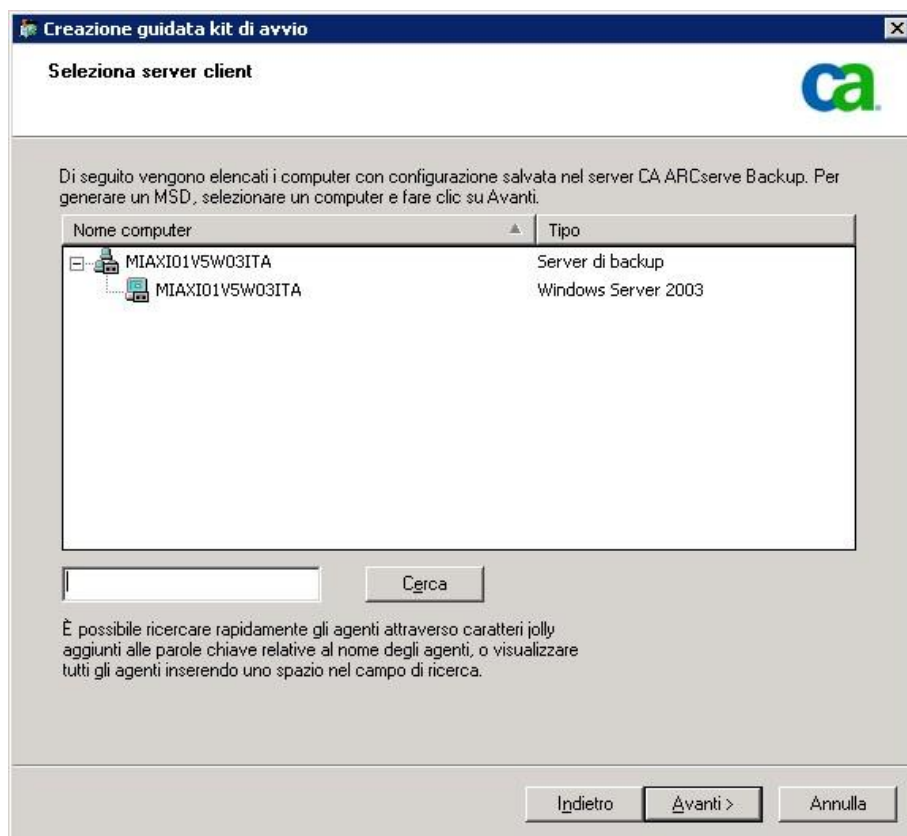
Creazione guidata kit di avvio

Seleziona server client

ca

Di seguito vengono elencati i computer con configurazione salvata nel server CA ARCserve Backup. Per generare un MSD, selezionare un computer e fare clic su Avanti.

| Nome computer | Tipo |
|---|---|
| MIAXI01V5W03ITA | Server di backup |
| MIAXI01V5W03ITA | Windows Server 2003 |

Cerca

È possibile ricercare rapidamente gli agenti attraverso caratteri jolly aggiunti alle parole chiave relative al nome degli agenti, o visualizzare tutti gli agenti inserendo uno spazio nel campo di ricerca.

Indietro Avanti > Annulla